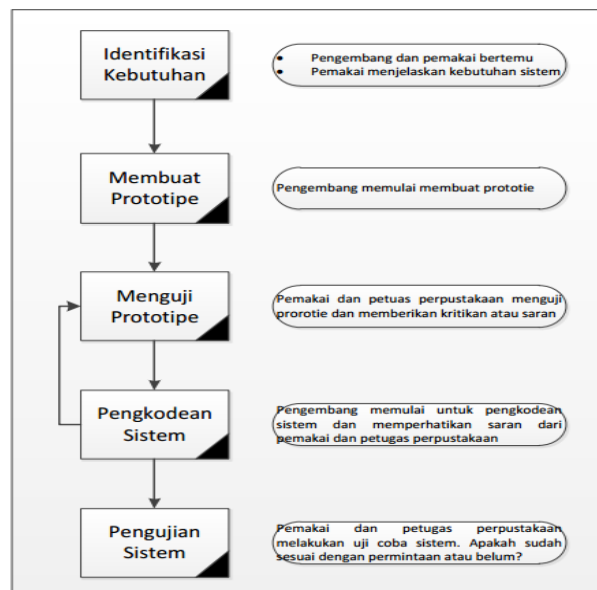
Identifikasi Kebutuhan

- Pengembang dan pemakai bertemu
- Pemakai menjelaskan kebutuhan sistem

Membuat Prototipe

Pengembang memulai membuat prototie

Menguji Prototipe

Pemakai dan petuas perpustakaan menguji prorotie dan memberikan kritikan atau saran

Pengkodean Sistem

Pengembang memulai untuk pengkodean sistem dan memperhatikan saran dari pemakai dan petugas perpustakaan

Pengujian Sistem

Pemakai dan petugas perpustakaan melakukan uji coba sistem. Apakah sudah sesuai dengan permintaan atau belum?